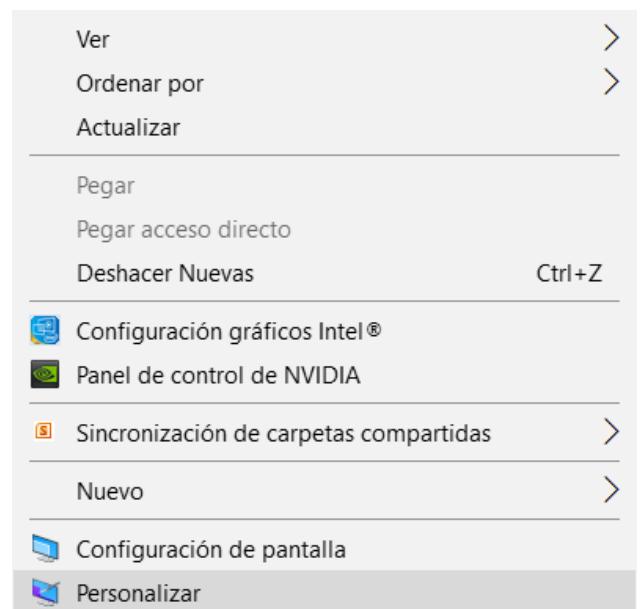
Ver
Ordenar por
Actualizar

Pegar
Pegar acceso directo
Deshacer Nuevas Ctrl+Z

Configuración gráficos Intel®
Panel de control de NVIDIA

Sincronización de carpetas compartidas

Nuevo

Configuración de pantalla
Personalizar